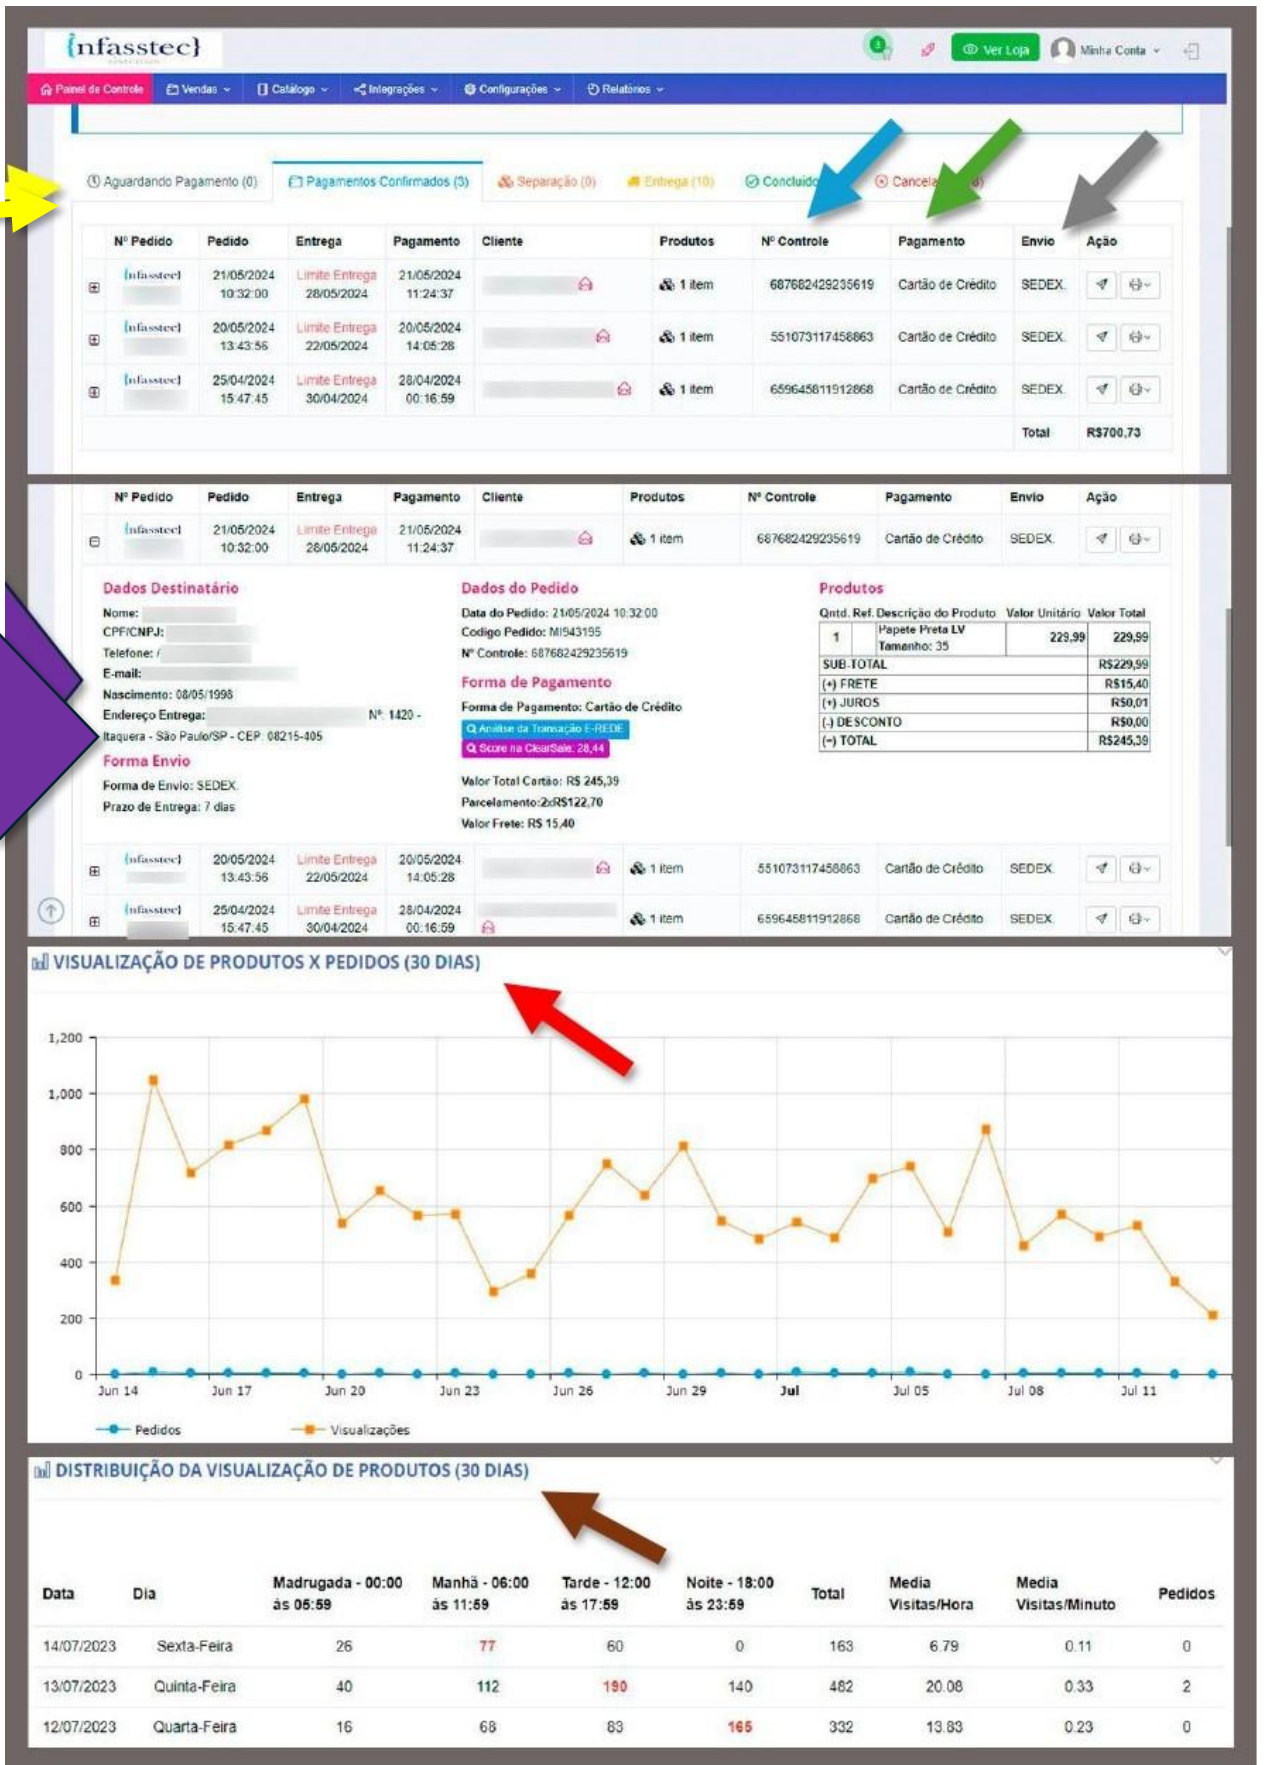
{nfasstec}

Ver Loja | Minha Conta

Painel de Controle | Vendas | Catálogo | Integrações | Configurações | Relatórios

Aguardando Pagamento (0) | Pagamentos Confirmados (3) | Separação (0) | Entrega (10) | Concluído | Cancela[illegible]

| | Nº Pedido | Pedido | Entrega | Pagamento | Cliente | Produtos | Nº Controle | Pagamento | Envio | Ação |
|---|---|---|---|---|---|---|---|---|---|---|
| ⊞ | {nfasstec} | 21/05/2024 10:32:00 | Limite Entrega 28/05/2024 | 21/05/2024 11:24:37 | | 1 item | 687682429235619 | Cartão de Crédito | SEDEX | |
| ⊞ | {nfasstec} | 20/05/2024 13:43:56 | Limite Entrega 22/05/2024 | 20/05/2024 14:05:28 | | 1 item | 551073117458863 | Cartão de Crédito | SEDEX | |
| ⊞ | {nfasstec} | 25/04/2024 15:47:45 | Limite Entrega 30/04/2024 | 28/04/2024 00:16:59 | | 1 item | 659645811912868 | Cartão de Crédito | SEDEX | |
| | | | | | | | | | Total | R$700,73 |

| | Nº Pedido | Pedido | Entrega | Pagamento | Cliente | Produtos | Nº Controle | Pagamento | Envio | Ação |
|---|---|---|---|---|---|---|---|---|---|---|
| ⊟ | {nfasstec} | 21/05/2024 10:32:00 | Limite Entrega 28/05/2024 | 21/05/2024 11:24:37 | | 1 item | 687682429235619 | Cartão de Crédito | SEDEX | |

Dados Destinatário
Nome:
CPF/CNPJ:
Telefone:
E-mail:
Nascimento: 08/05/1998
Endereço Entrega: Nº: 1420 -
Itaquera - São Paulo/SP - CEP: 08215-405

Forma Envio
Forma de Envio: SEDEX
Prazo de Entrega: 7 dias

Dados do Pedido
Data do Pedido: 21/05/2024 10:32:00
Codigo Pedido: MI543195
Nº Controle: 687682429235619

Forma de Pagamento
Forma de Pagamento: Cartão de Crédito
Análise da Transação E-REDE
Score na ClearSale: 28,44

Valor Total Cartão: R$ 245,39
Parcelamento:2xR$122,70
Valor Frete: R$ 15,40

Produtos

| Qntd. | Ref. | Descrição do Produto | Valor Unitário | Valor Total |
|---|---|---|---|---|
| 1 | | Papete Preta LV Tamanho: 35 | 229,99 | 229,99 |
| SUB-TOTAL | | | | R$229,99 |
| (+) FRETE | | | | R$15,40 |
| (+) JUROS | | | | R$0,01 |
| (-) DESCONTO | | | | R$0,00 |
| (=) TOTAL | | | | R$245,39 |

| ⊞ | {nfasstec} | 20/05/2024 13:43:56 | Limite Entrega 22/05/2024 | 20/05/2024 14:05:28 | | 1 item | 551073117458863 | Cartão de Crédito | SEDEX | |
|---|---|---|---|---|---|---|---|---|---|---|
| ⊞ | {nfasstec} | 25/04/2024 15:47:45 | Limite Entrega 30/04/2024 | 28/04/2024 00:16:59 | | 1 item | 659645811912868 | Cartão de Crédito | SEDEX | |

VISUALIZAÇÃO DE PRODUTOS X PEDIDOS (30 DIAS)

1,200
1,000
800
600
400
200
0
Jun 14 Jun 17 Jun 20 Jun 23 Jun 26 Jun 29 Jul Jul 05 Jul 08 Jul 11

Pedidos Visualizações

DISTRIBUIÇÃO DA VISUALIZAÇÃO DE PRODUTOS (30 DIAS)

| Data | Dia | Madrugada - 00:00 às 05:59 | Manhã - 06:00 às 11:59 | Tarde - 12:00 às 17:59 | Noite - 18:00 às 23:59 | Total | Media Visitas/Hora | Media Visitas/Minuto | Pedidos |
|---|---|---|---|---|---|---|---|---|---|
| 14/07/2023 | Sexta-Feira | 26 | 77 | 60 | 0 | 163 | 6.79 | 0.11 | 0 |
| 13/07/2023 | Quinta-Feira | 40 | 112 | 190 | 140 | 482 | 20.08 | 0.33 | 2 |
| 12/07/2023 | Quarta-Feira | 16 | 68 | 83 | 165 | 332 | 13.83 | 0.23 | 0 |